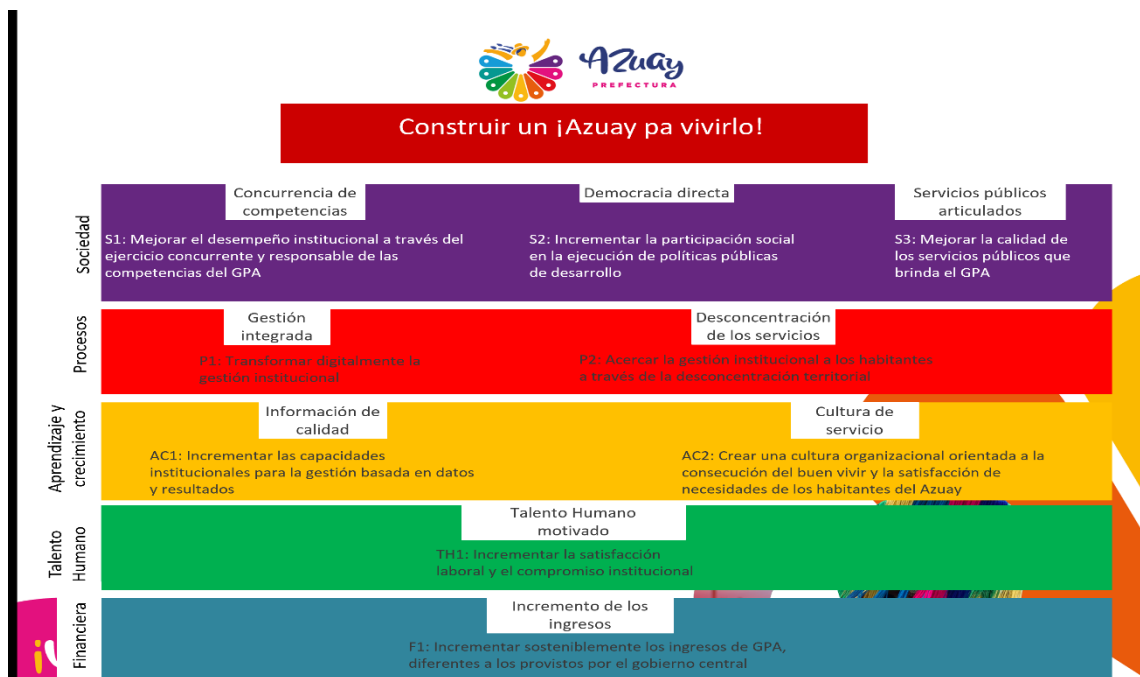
Azuay
PREFECTURA

Construir un ¡Azuay pa vivirlo!

Sociedad

Concurrencia de competencias

Democracia directa

Servicios públicos articulados

S1: Mejorar el desempeño institucional a través del ejercicio concurrente y responsable de las competencias del GPA

S2: Incrementar la participación social en la ejecución de políticas públicas de desarrollo

S3: Mejorar la calidad de los servicios públicos que brinda el GPA

Procesos

Gestión integrada

Desconcentración de los servicios

P1: Transformar digitalmente la gestión institucional

P2: Acercar la gestión institucional a los habitantes a través de la desconcentración territorial

Aprendizaje y crecimiento

Información de calidad

Cultura de servicio

AC1: Incrementar las capacidades institucionales para la gestión basada en datos y resultados

AC2: Crear una cultura organizacional orientada a la consecución del buen vivir y la satisfacción de necesidades de los habitantes del Azuay

Talento Humano

Talento Humano motivado

TH1: Incrementar la satisfacción laboral y el compromiso institucional

Financiera

Incremento de los ingresos

F1: Incrementar sosteniblemente los ingresos de GPA, diferentes a los provistos por el gobierno central